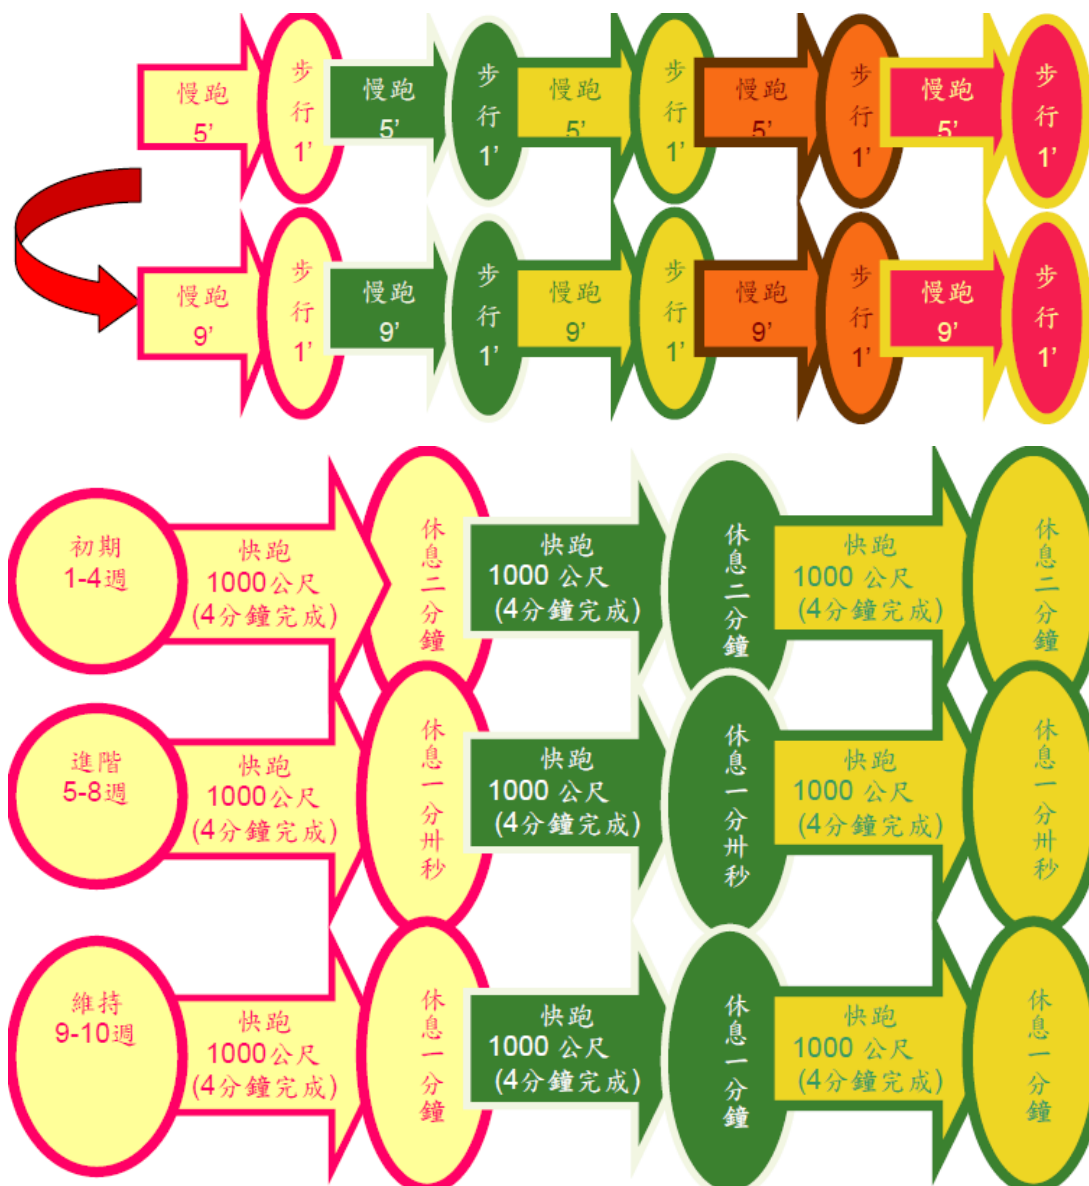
慢跑 5'

步行 1'

慢跑 5'

步行 1'

慢跑 5'

步行 1'

慢跑 5'

步行 1'

慢跑 5'

步行 1'

慢跑 9'

步行 1'

慢跑 9'

步行 1'

慢跑 9'

步行 1'

慢跑 9'

步行 1'

慢跑 9'

步行 1'

初期 1-4週

快跑 1000公尺 (4分鐘完成)

休息二分鐘

快跑 1000公尺 (4分鐘完成)

休息二分鐘

快跑 1000公尺 (4分鐘完成)

休息二分鐘

進階 5-8週

快跑 1000公尺 (4分鐘完成)

休息一分卅秒

快跑 1000公尺 (4分鐘完成)

休息一分卅秒

快跑 1000公尺 (4分鐘完成)

休息一分卅秒

維持 9-10週

快跑 1000公尺 (4分鐘完成)

休息一分鐘

快跑 1000公尺 (4分鐘完成)

休息一分鐘

快跑 1000公尺 (4分鐘完成)

休息一分鐘